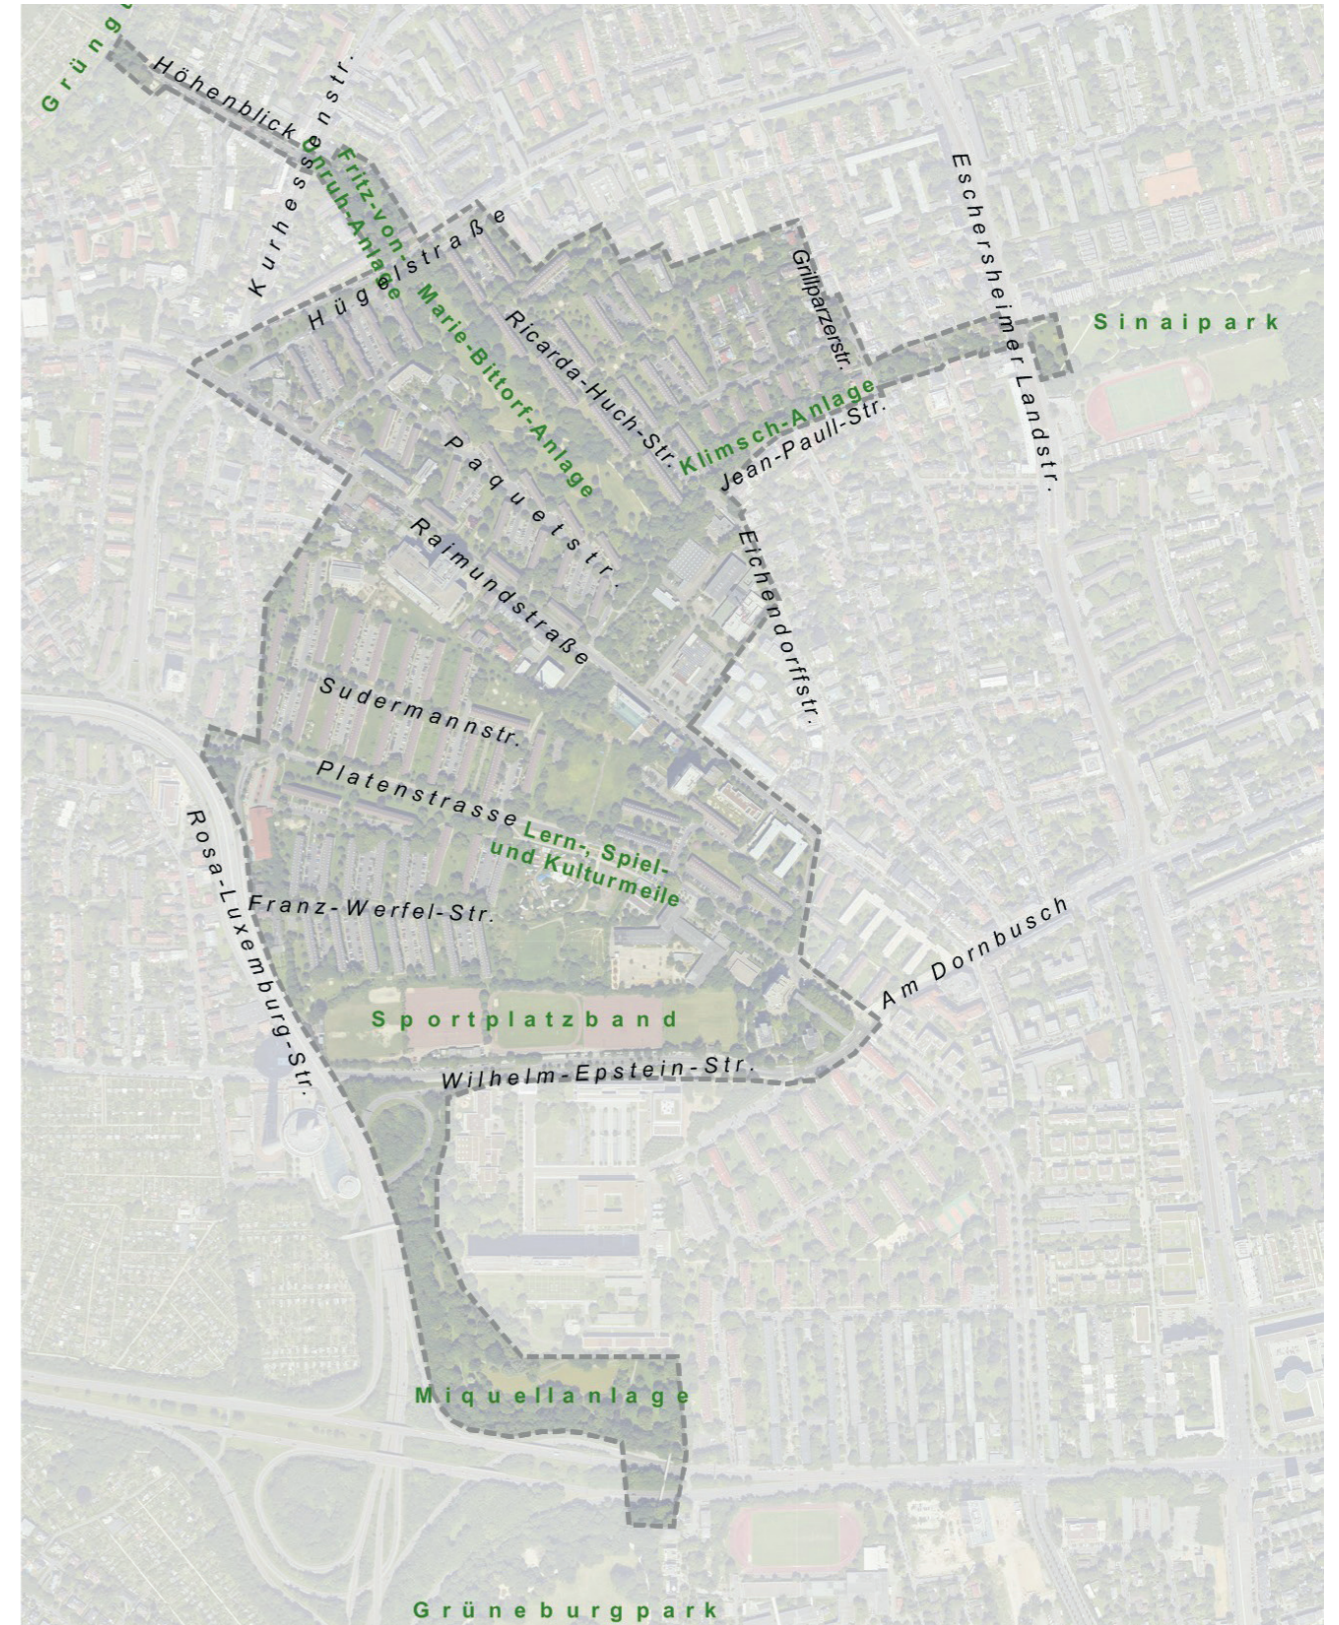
Grüng

Höhenblick

Kurhessenstr.

Fritz-von-Unruh-Anlage

Hügelstraße

Marie-Bittorf-Anlage

Ricarda-Huch-Str.

Grillparzerstr.

Eschersheimer Landstr.

Sinaipark

Klimsch-Anlage

Jean-Paull-Str.

Paquetstr.

Raimundstraße

Eichendorffstr.

Sudermannstr.

Platenstrasse

Lern-, Spiel- und Kulturmeile

Rosa-Luxemburg-Str.

Franz-Werfel-Str.

Am Dornbusch

Sportplatzband

Wilhelm-Epstein-Str.

Miquellanlage

Grüneburgpark